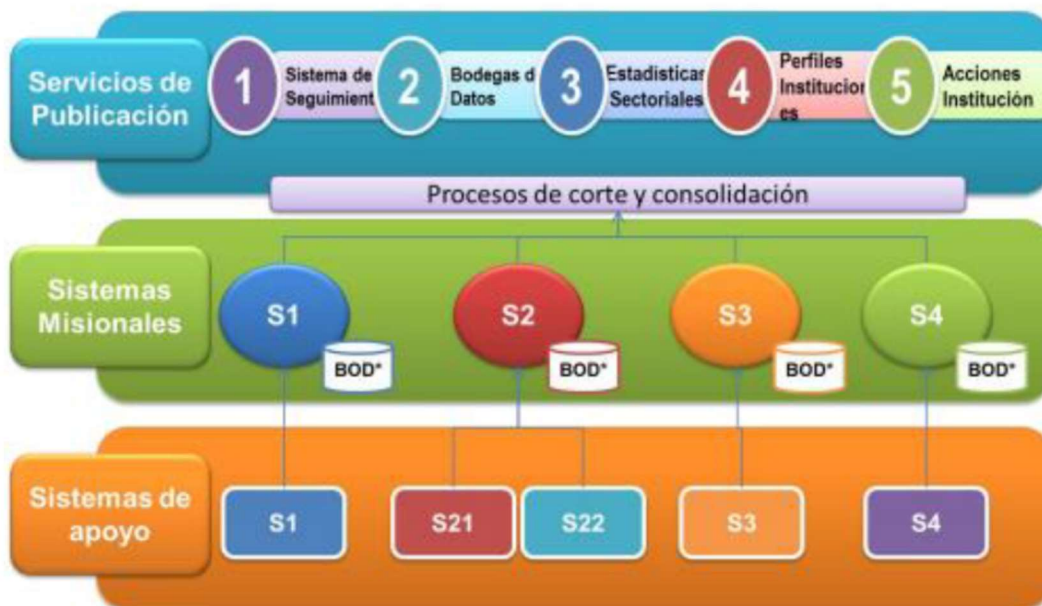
Servicios de Publicación

1 Sistema de Seguimient

2 Bodegas d Datos

3 Estadisticas Sectoriales

4 Perfiles Institucion es

5 Acciones Institución

Procesos de corte y consolidación

Sistemas Misionales

S1 BOD*

S2 BOD*

S3 BOD*

S4 BOD*

Sistemas de apoyo

S1

S21

S22

S3

S4